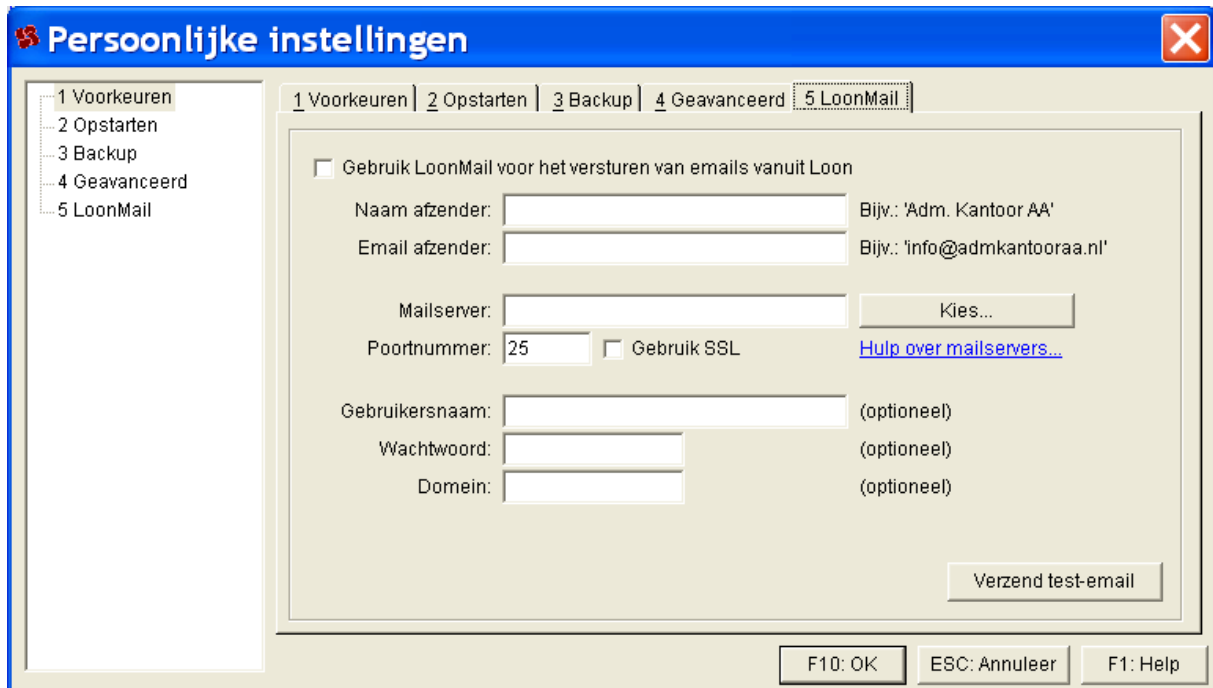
Persoonlijke instellingen

1 Voorkeuren
2 Opstarten
3 Backup
4 Geavanceerd
5 LoonMail

1 Voorkeuren | 2 Opstarten | 3 Backup | 4 Geavanceerd | 5 LoonMail

Gebruik LoonMail voor het versturen van emails vanuit Loon

Naam afzender: Bijv.: 'Adm. Kantoor AA'
Email afzender: Bijv.: 'info@admkantooraa.nl'

Mailserver: Kies...
Poortnummer: 25 Gebruik SSL Hulp over mailservers...

Gebruikersnaam: (optioneel)
Wachtwoord: (optioneel)
Domein: (optioneel)

Verzend test-email

F10: OK ESC: Annuleer F1: Help